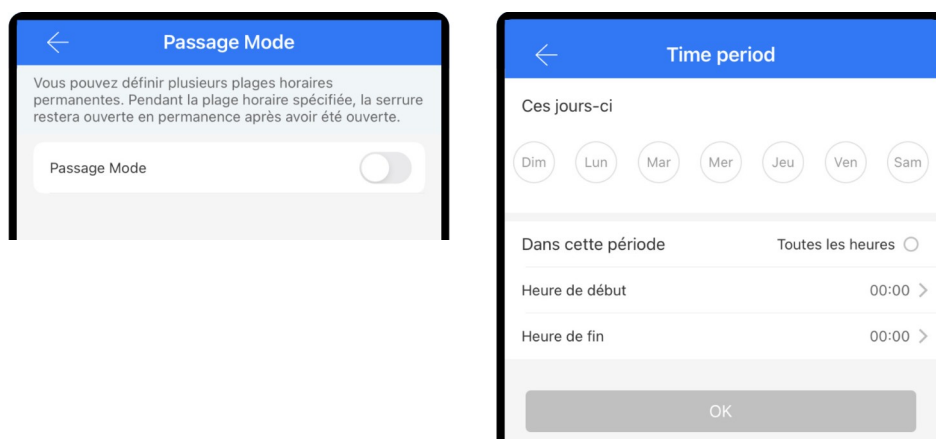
Passage Mode

Vous pouvez définir plusieurs plages horaires permanentes. Pendant la plage horaire spécifiée, la serrure restera ouverte en permanence après avoir été ouverte.

Passage Mode

Time period

Ces jours-ci

Dim Lun Mar Mer Jeu Ven Sam

Dans cette période Toutes les heures

Heure de début 00:00

Heure de fin 00:00

OK